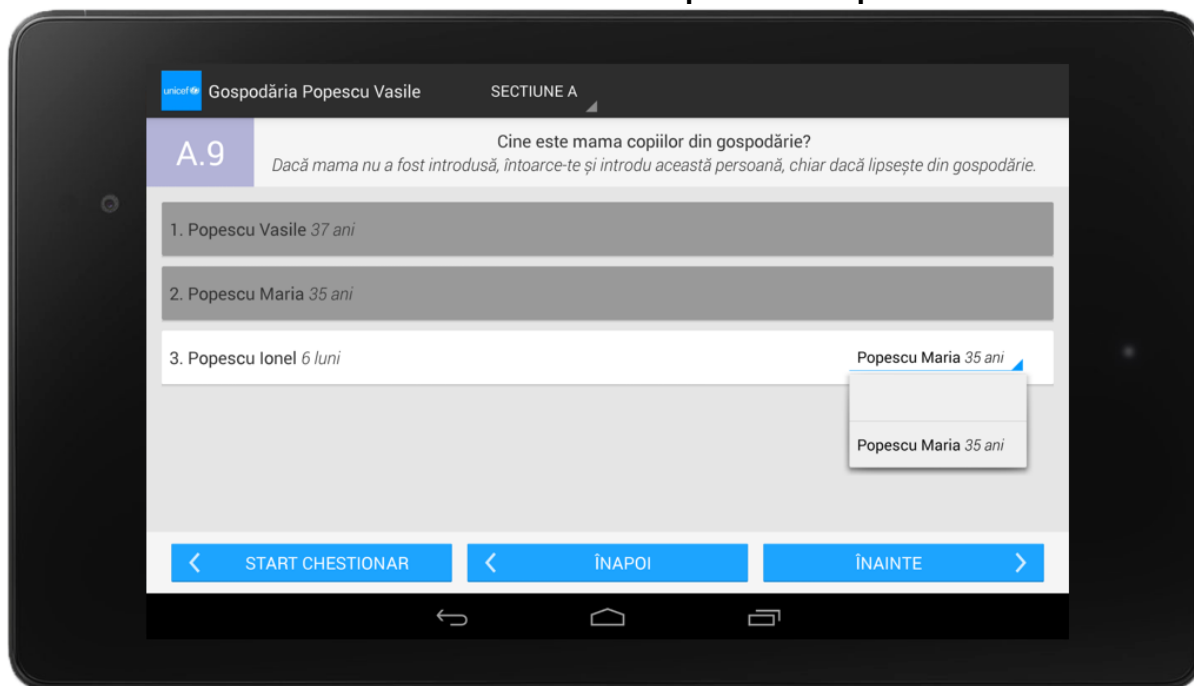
unicef Gospodăria Popescu Vasile SECTIUNE A

A.9

Cine este mama copiilor din gospodărie?

Dacă mama nu a fost introdusă, întoarce-te și introdu această persoană, chiar dacă lipsește din gospodărie.

1. Popescu Vasile 37 ani

2. Popescu Maria 35 ani

3. Popescu Ionel 6 luni

Popescu Maria 35 ani

Popescu Maria 35 ani

START CHESTIONAR

ÎNAPOI

ÎNAINTE